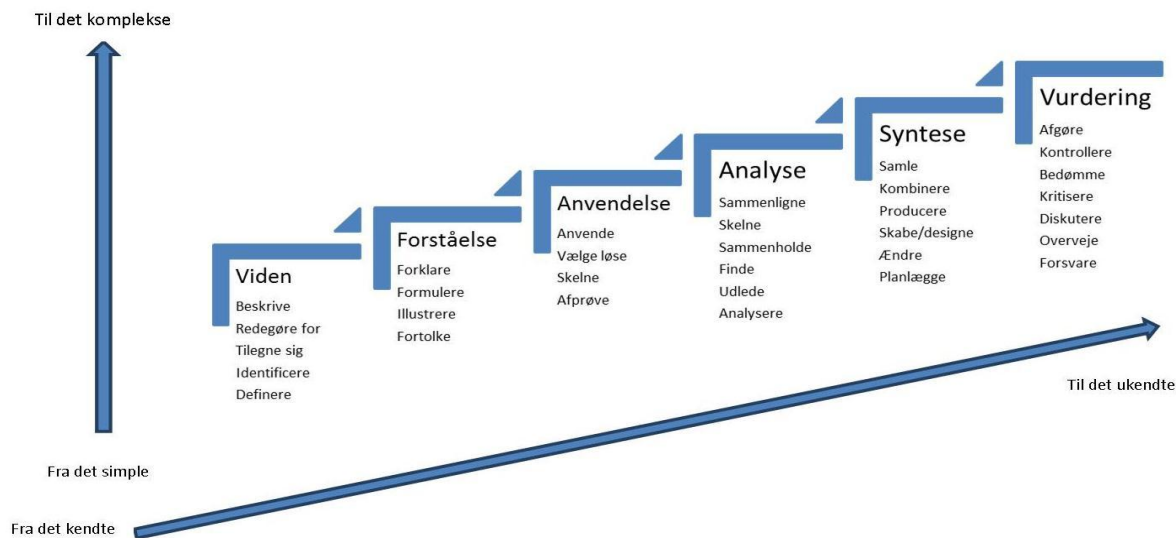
Til det komplekse

Viden
Beskrive
Redegøre for
Tilegne sig
Identificere
Definere

Forståelse
Forklare
Formulere
Illustrere
Fortolke

Anvendelse
Anvende
Vælge løse
Skelne
Afprøve

Analyse
Sammenligne
Skelne
Sammenholde
Finde
Udlede
Analysere

Syntese
Samle
Kombinere
Producere
Skabe/designe
Ændre
Planlægge

Vurdering
Afgøre
Kontrollere
Bedømme
Kritisere
Diskutere
Overveje
Forsvare

Til det ukendte

Fra det simple

Fra det kendte